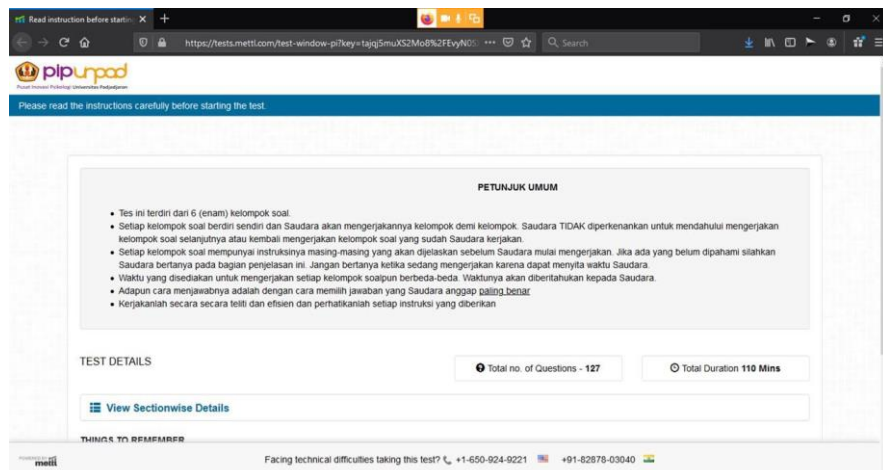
Read instruction before startin ×

https://tests.mettl.com/test-window-pi?key=tajqj5muXS2Mo8%2FEvyN05

Search

pipunpad

Pusat Inovasi Psikologi Universitas Padjadjaran

Please read the instructions carefully before starting the test.

PETUNJUK UMUM

• Tes ini terdiri dari 6 (enam) kelompok soal.
• Setiap kelompok soal berdiri sendiri dan Saudara akan mengerjakannya kelompok demi kelompok. Saudara TIDAK diperkenankan untuk mendahului mengerjakan kelompok soal selanjutnya atau kembali mengerjakan kelompok soal yang sudah Saudara kerjakan.
• Setiap kelompok soal mempunyai instruksinya masing-masing yang akan dijelaskan sebelum Saudara mulai mengerjakan. Jika ada yang belum dipahami silahkan Saudara bertanya pada bagian penjelasan ini. Jangan bertanya ketika sedang mengerjakan karena dapat menyita waktu Saudara.
• Waktu yang disediakan untuk mengerjakan setiap kelompok soalpun berbeda-beda. Waktunya akan diberitahukan kepada Saudara.
• Adapun cara menjawabnya adalah dengan cara memilih jawaban yang Saudara anggap paling benar
• Kerjakanlah secara secara teliti dan efisien dan perhatikanlah setiap instruksi yang diberikan

TEST DETAILS

Total no. of Questions - 127

Total Duration 110 Mins

View Sectionwise Details

THINGS TO REMEMBER

POWERED BY mettl

Facing technical difficulties taking this test? +1-650-924-9221 +91-82878-03040